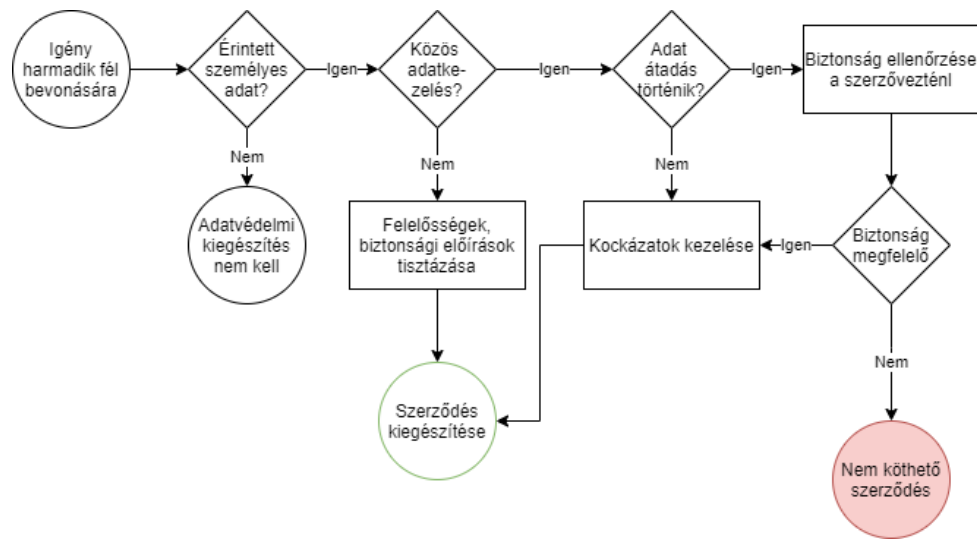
Igény harmadik fél bevonására

Érintett személyes adat?

Igen

Közös adatkezelés?

Igen

Adat átadás történik?

Igen

Biztonság ellenőrzése a szerződveztnél

Nem

Adatvédelmi kiegészítés nem kell

Nem

Felelősségek, biztonsági előírások tisztázása

Nem

Kockázatok kezelése

Igen

Biztonság megfelelő

Szerződés kiegészítése

Nem

Nem köthető szerződés